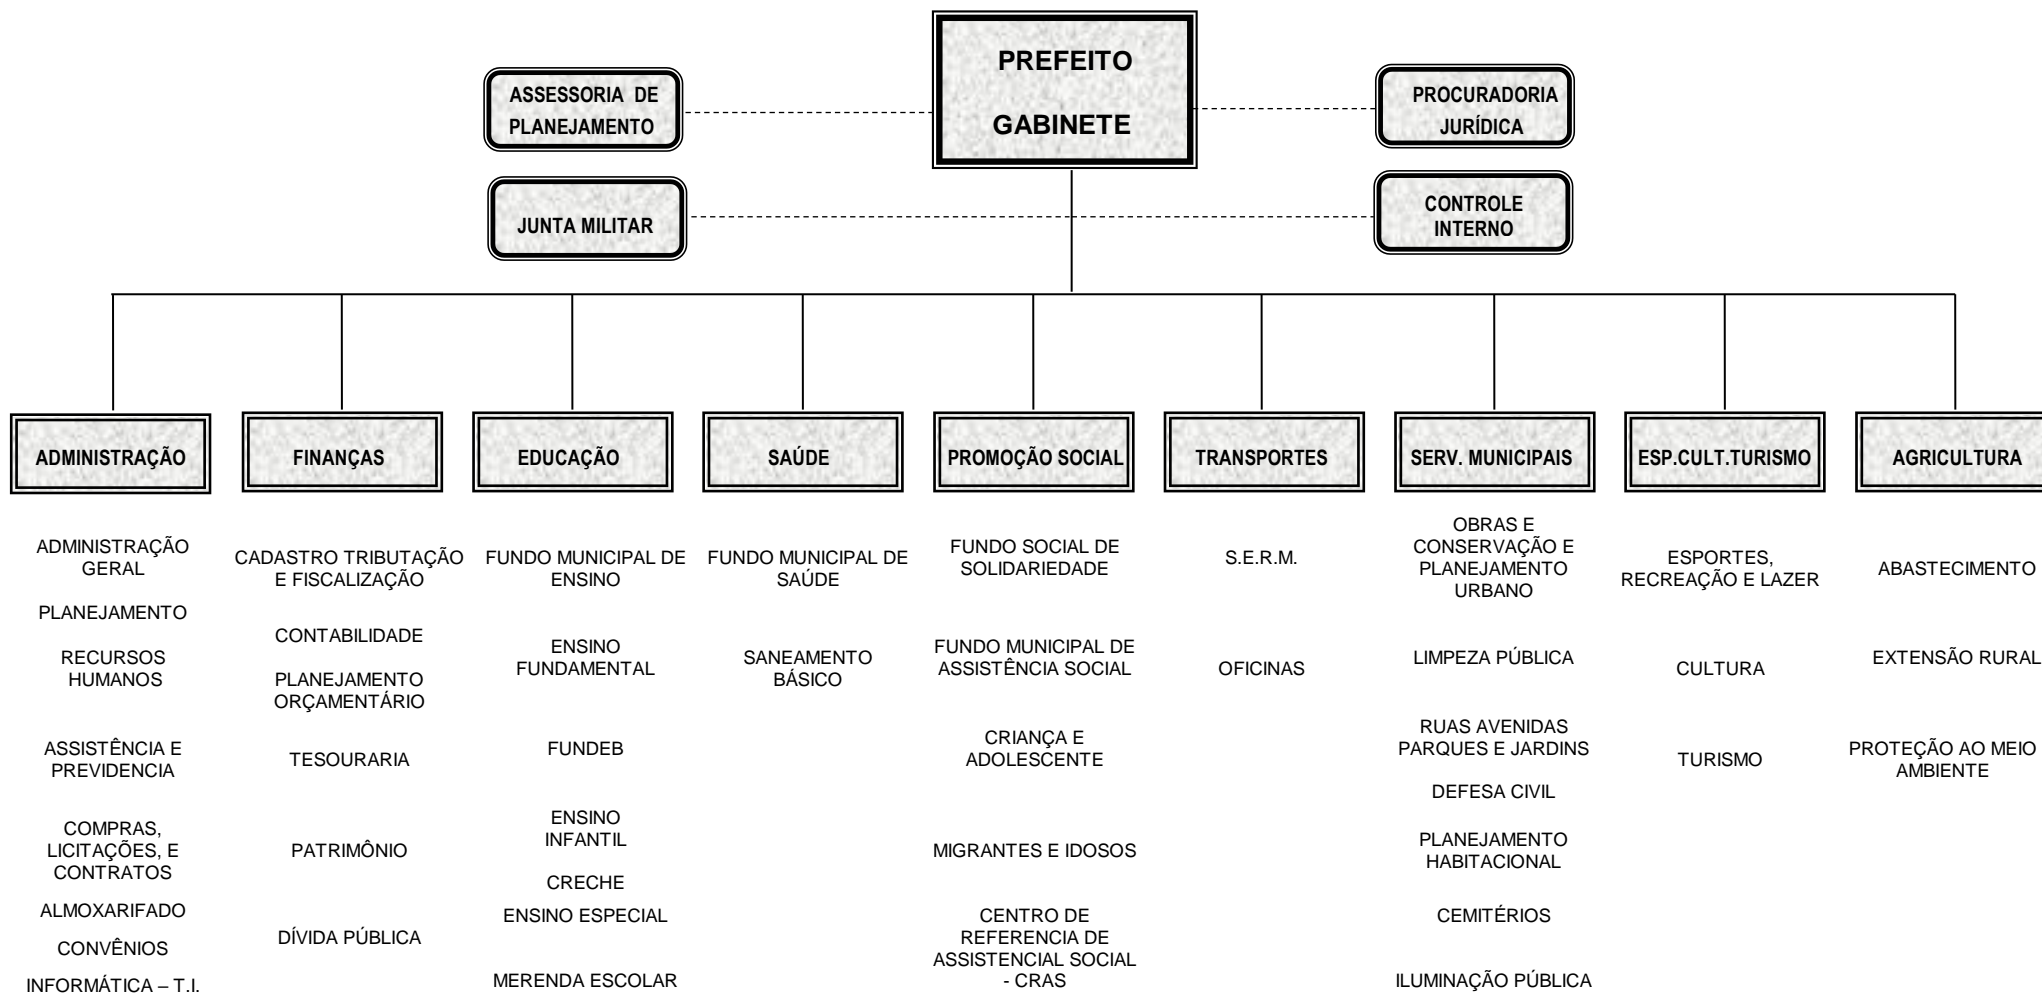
PREFEITO

GABINETE

ASSESSORIA DE PLANEJAMENTO

PROCURADORIA JURÍDICA

JUNTA MILITAR

CONTROLE INTERNO

ADMINISTRAÇÃO

ADMINISTRAÇÃO GERAL

PLANEJAMENTO

RECURSOS HUMANOS

ASSISTÊNCIA E PREVIDENCIA

COMPRAS, LICITAÇÕES, E CONTRATOS

ALMOXARIFADO

CONVÊNIOS

INFORMÁTICA – T.I.

FINANÇAS

CADASTRO TRIBUTAÇÃO E FISCALIZAÇÃO

CONTABILIDADE

PLANEJAMENTO ORÇAMENTÁRIO

TESOURARIA

PATRIMÔNIO

DÍVIDA PÚBLICA

EDUCAÇÃO

FUNDO MUNICIPAL DE ENSINO

ENSINO FUNDAMENTAL

FUNDEB

ENSINO INFANTIL

CRECHE

ENSINO ESPECIAL

MERENDA ESCOLAR

SAÚDE

FUNDO MUNICIPAL DE SAÚDE

SANEAMENTO BÁSICO

PROMOÇÃO SOCIAL

FUNDO SOCIAL DE SOLIDARIEDADE

FUNDO MUNICIPAL DE ASSISTÊNCIA SOCIAL

CRIANÇA E ADOLESCENTE

MIGRANTES E IDOSOS

CENTRO DE REFERENCIA DE ASSISTENCIAL SOCIAL - CRAS

TRANSPORTES

S.E.R.M.

OFICINAS

SERV. MUNICIPAIS

OBRAS E CONSERVAÇÃO E PLANEJAMENTO URBANO

LIMPEZA PÚBLICA

RUAS AVENIDAS PARQUES E JARDINS

DEFESA CIVIL

PLANEJAMENTO HABITACIONAL

CEMITÉRIOS

ILUMINAÇÃO PÚBLICA

ESP.CULT.TURISMO

ESPORTES, RECREAÇÃO E LAZER

CULTURA

TURISMO

AGRICULTURA

ABASTECIMENTO

EXTENSÃO RURAL

PROTEÇÃO AO MEIO AMBIENTE